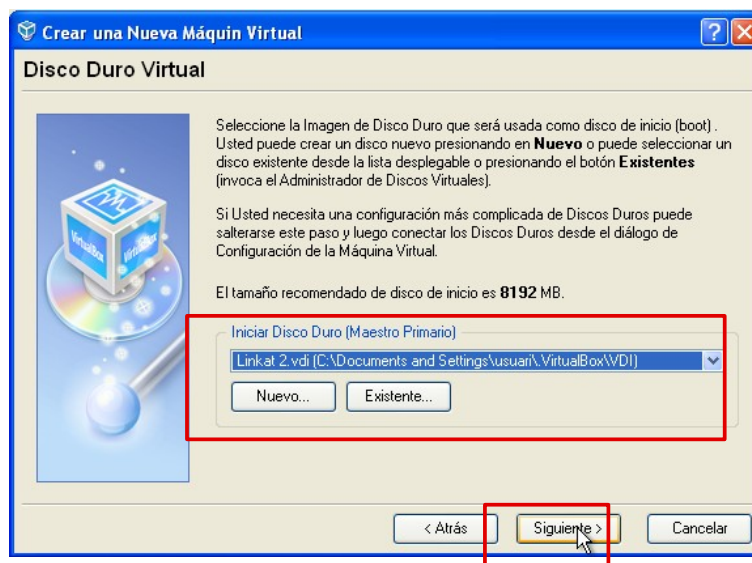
Crear una Nueva Máquin Virtual

Disco Duro Virtual

Seleccione la Imagen de Disco Duro que será usada como disco de inicio (boot) . Usted puede crear un disco nuevo presionando en **Nuevo** o puede seleccionar un disco existente desde la lista desplegable o presionando el botón **Existentes** (invoca el Administrador de Discos Virtuales).

Si Usted necesita una configuración más complicada de Discos Duros puede saltarse este paso y luego conectar los Discos Duros desde el diálogo de Configuración de la Máquina Virtual.

El tamaño recomendado de disco de inicio es **8192** MB.

Iniciar Disco Duro (Maestro Primario)

Linkat 2.vdi (C:\Documents and Settings\usuari\.VirtualBox\VDI)

Nuevo...

Existente...

< Atrás

Siguiente >

Cancelar